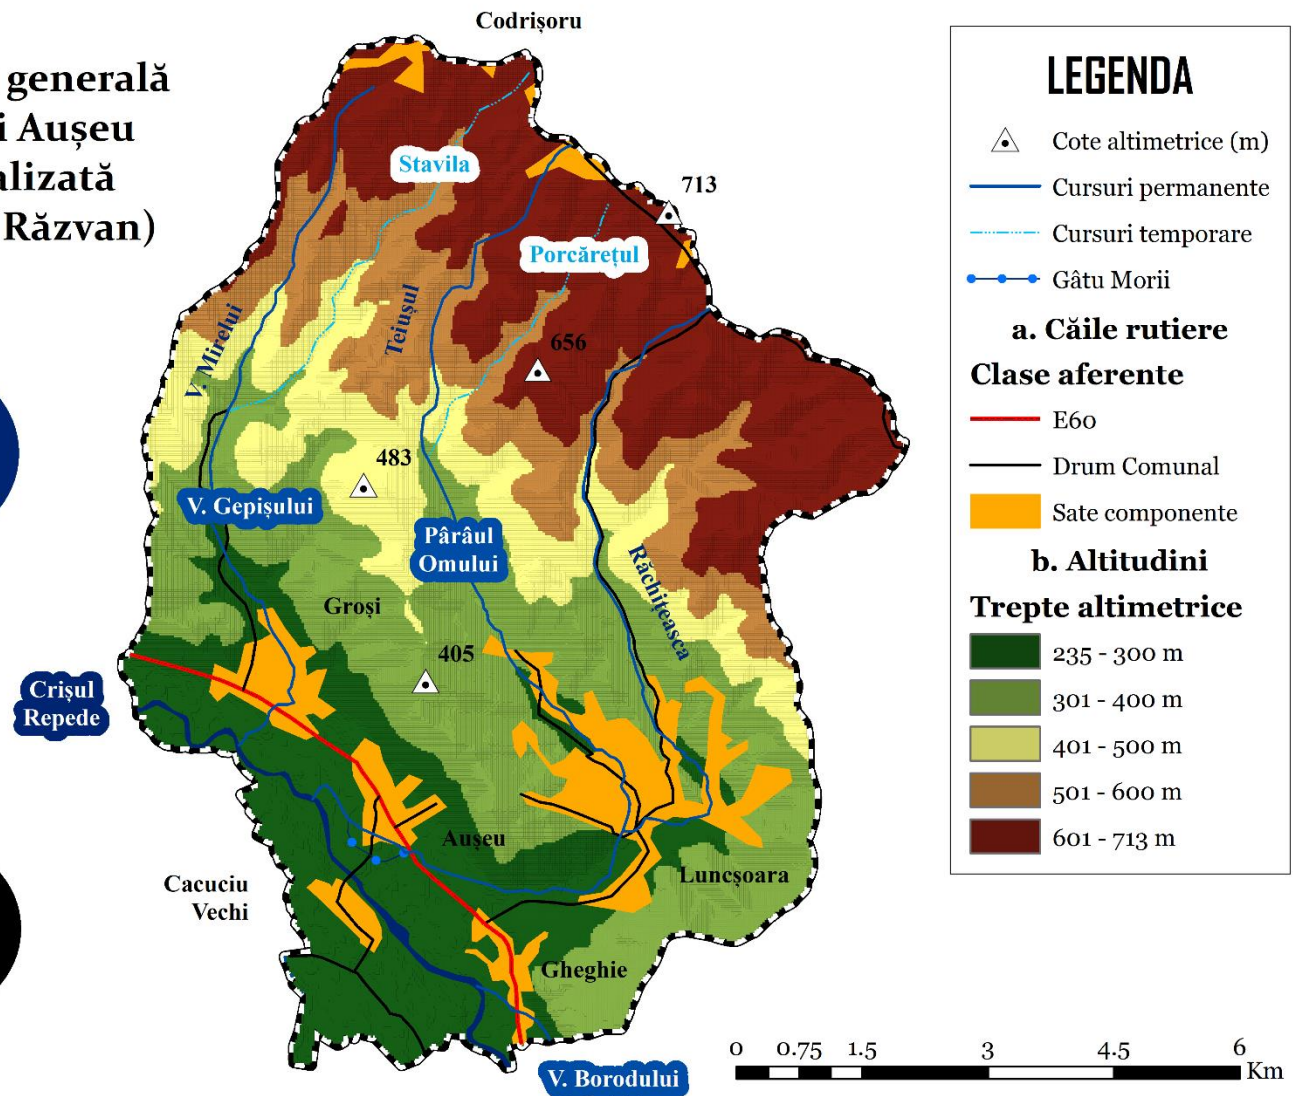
generală
i Aușeu
alizată
Răzvan)

Codrișoru

LEGENDA

Cote altimetrice (m)
Cursuri permanente
Cursuri temporare
Gâtu Morii
a. Căile rutiere
Clase aferente
E60
Drum Comunal
Sate componente
b. Altitudini
Trepte altimetrice
235 - 300 m
301 - 400 m
401 - 500 m
501 - 600 m
601 - 713 m

Stavila
713
Porcărețul
V. Mirelui
Teiușul
656
483
V. Gepișului
Pârâul Omului
Răchițeasca
Groși
405
Crișul Repede
Aușeu
Cacuciu Vechi
Luncșoara
Gheghie
V. Borodului

0 0.75 1.5 3 4.5 6 Km